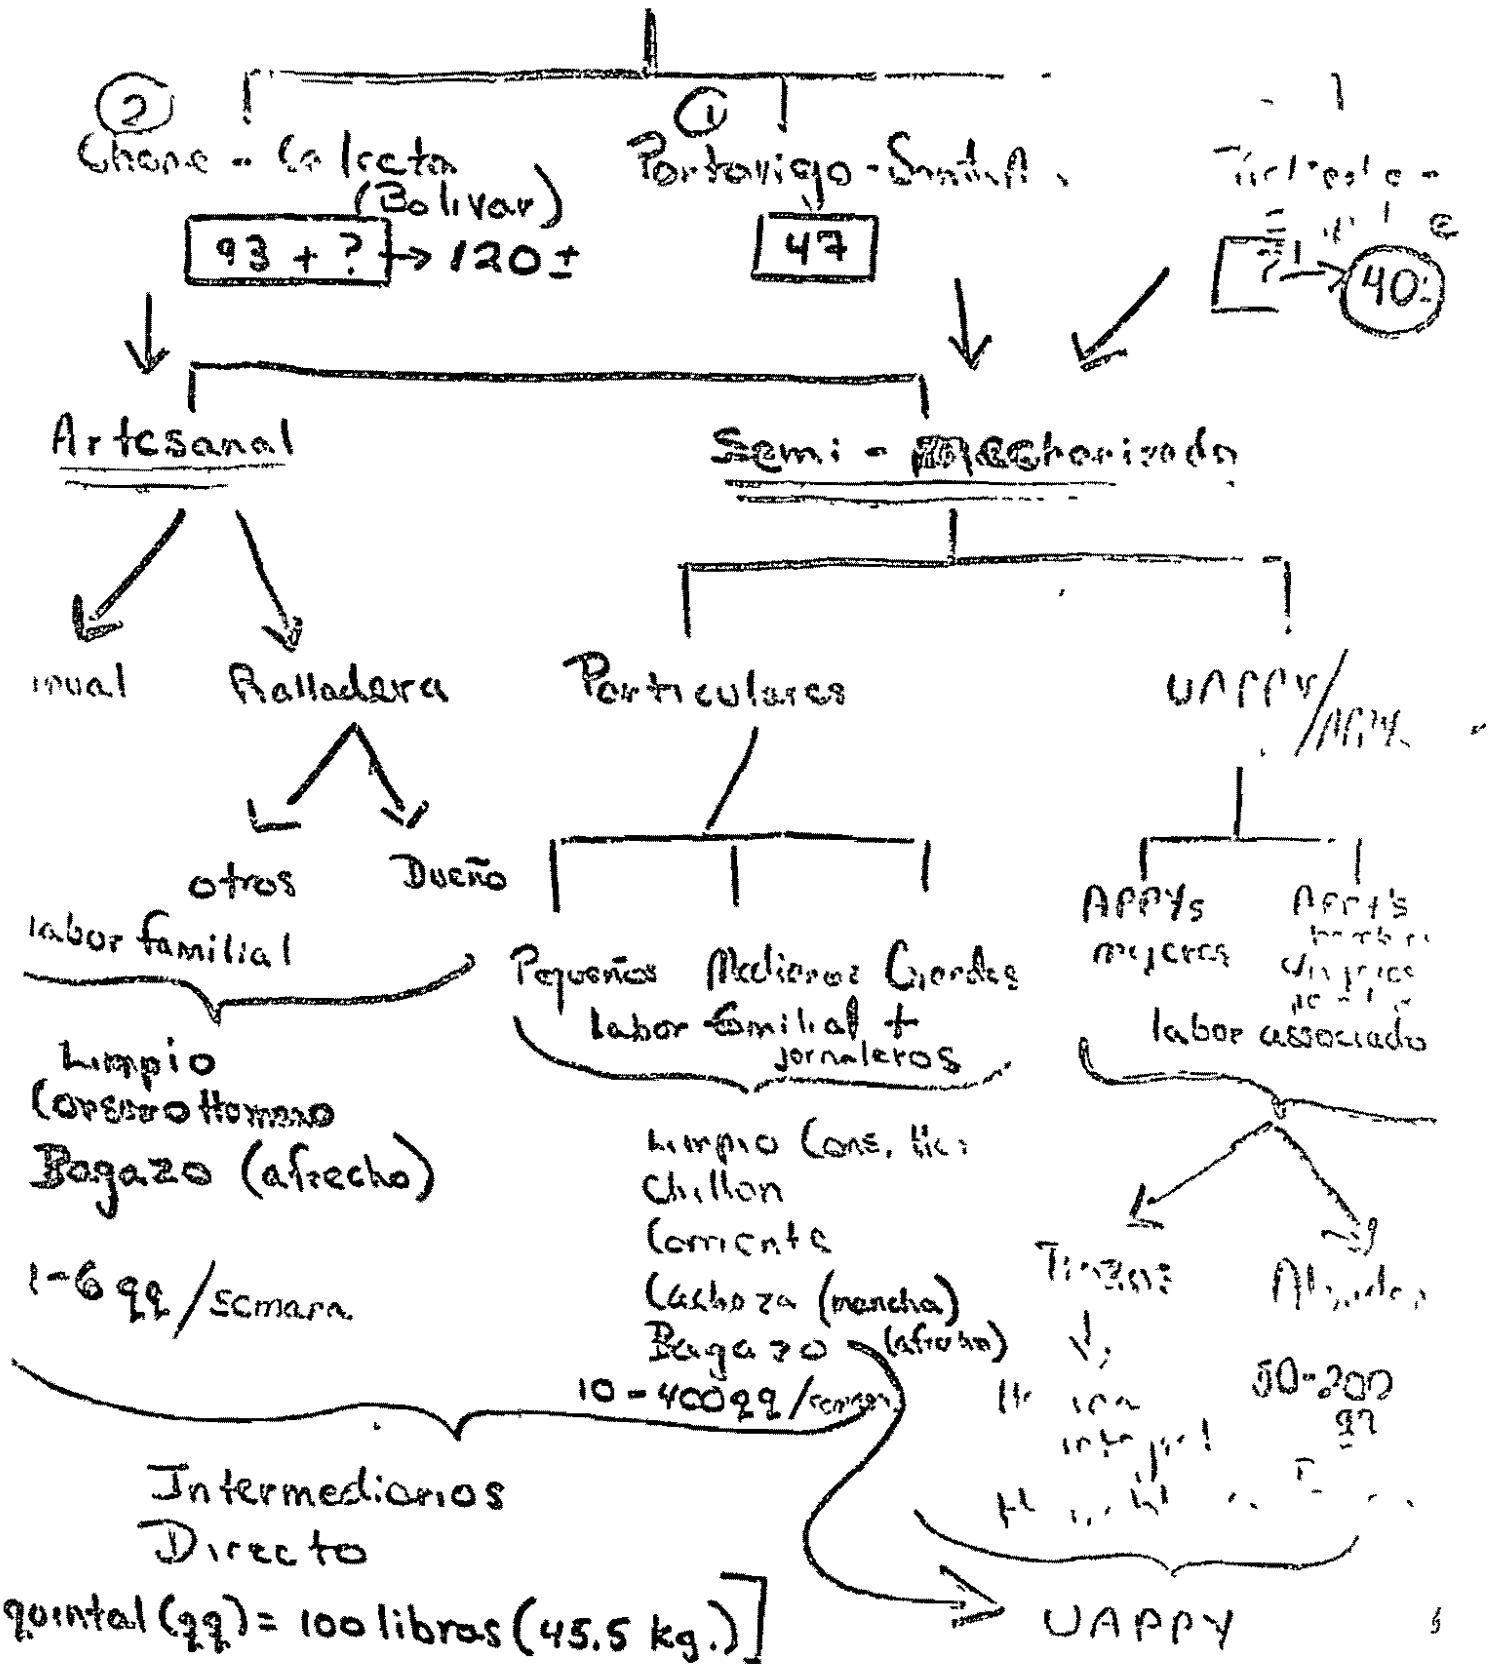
② Chone - Calceta (Bolivar)
93 + ? → 120±

① Portoviejo - Santa A.
47

Tosagua - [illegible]
? → 40:

Artesanal

Semi - mecanizado

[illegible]ual

Ralladera

otros

Dueño

labor familial

Limpio
Corso Homo
Bagazo (afrecho)

1-6 qq/semana

Particulares

Pequeños Medianos Grandes
labor familial + jornaleros

Limpio Cons. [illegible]
Chillon
Corriente
Cachaza (mancha)
Bagazo (afrecho)
10 - 400 qq/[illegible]

UAPPY/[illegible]

APPYs mujeres

APPYs hombres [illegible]

labor associado

Tinas: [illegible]

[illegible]

50-200 qq

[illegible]

Intermediarios
Directo

quintal (qq) = 100 libras (45.5 kg.)

UAPPY